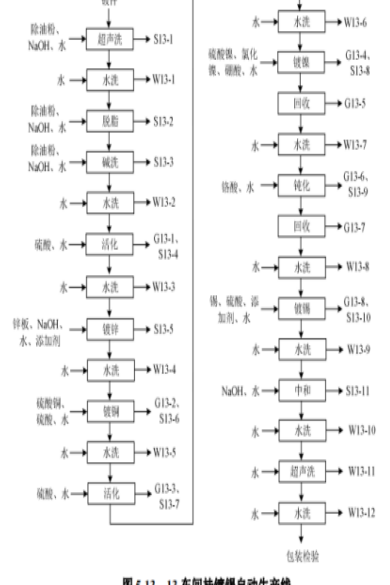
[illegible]件

除油粉、NaOH、水 → 超声洗 → S13-1

水 → 水洗 → W13-1

除油粉、NaOH、水 → 脱脂 → S13-2

除油粉、NaOH、水 → 碱洗 → S13-3

水 → 水洗 → W13-2

硫酸、水 → 活化 → G13-1、S13-4

水 → 水洗 → W13-3

锌板、NaOH、水、添加剂 → 镀锌 → S13-5

水 → 水洗 → W13-4

硫酸铜、硫酸、水 → 镀铜 → G13-2、S13-6

水 → 水洗 → W13-5

硫酸、水 → 活化 → G13-3、S13-7

水 → 水洗 → W13-6

硫酸镍、氯化镍、硼酸、水 → 镀镍 → G13-4、S13-8

回收 → G13-5

水 → 水洗 → W13-7

铬酸、水 → 钝化 → G13-6、S13-9

回收 → G13-7

水 → 水洗 → W13-8

锡、硫酸、添加剂、水 → 镀锡 → G13-8、S13-10

水 → 水洗 → W13-9

NaOH、水 → 中和 → S13-11

水 → 水洗 → W13-10

水 → 超声洗 → W13-11

水 → 水洗 → W13-12

包装检验

图 5.13 -13 车间挂镀线自动生产线